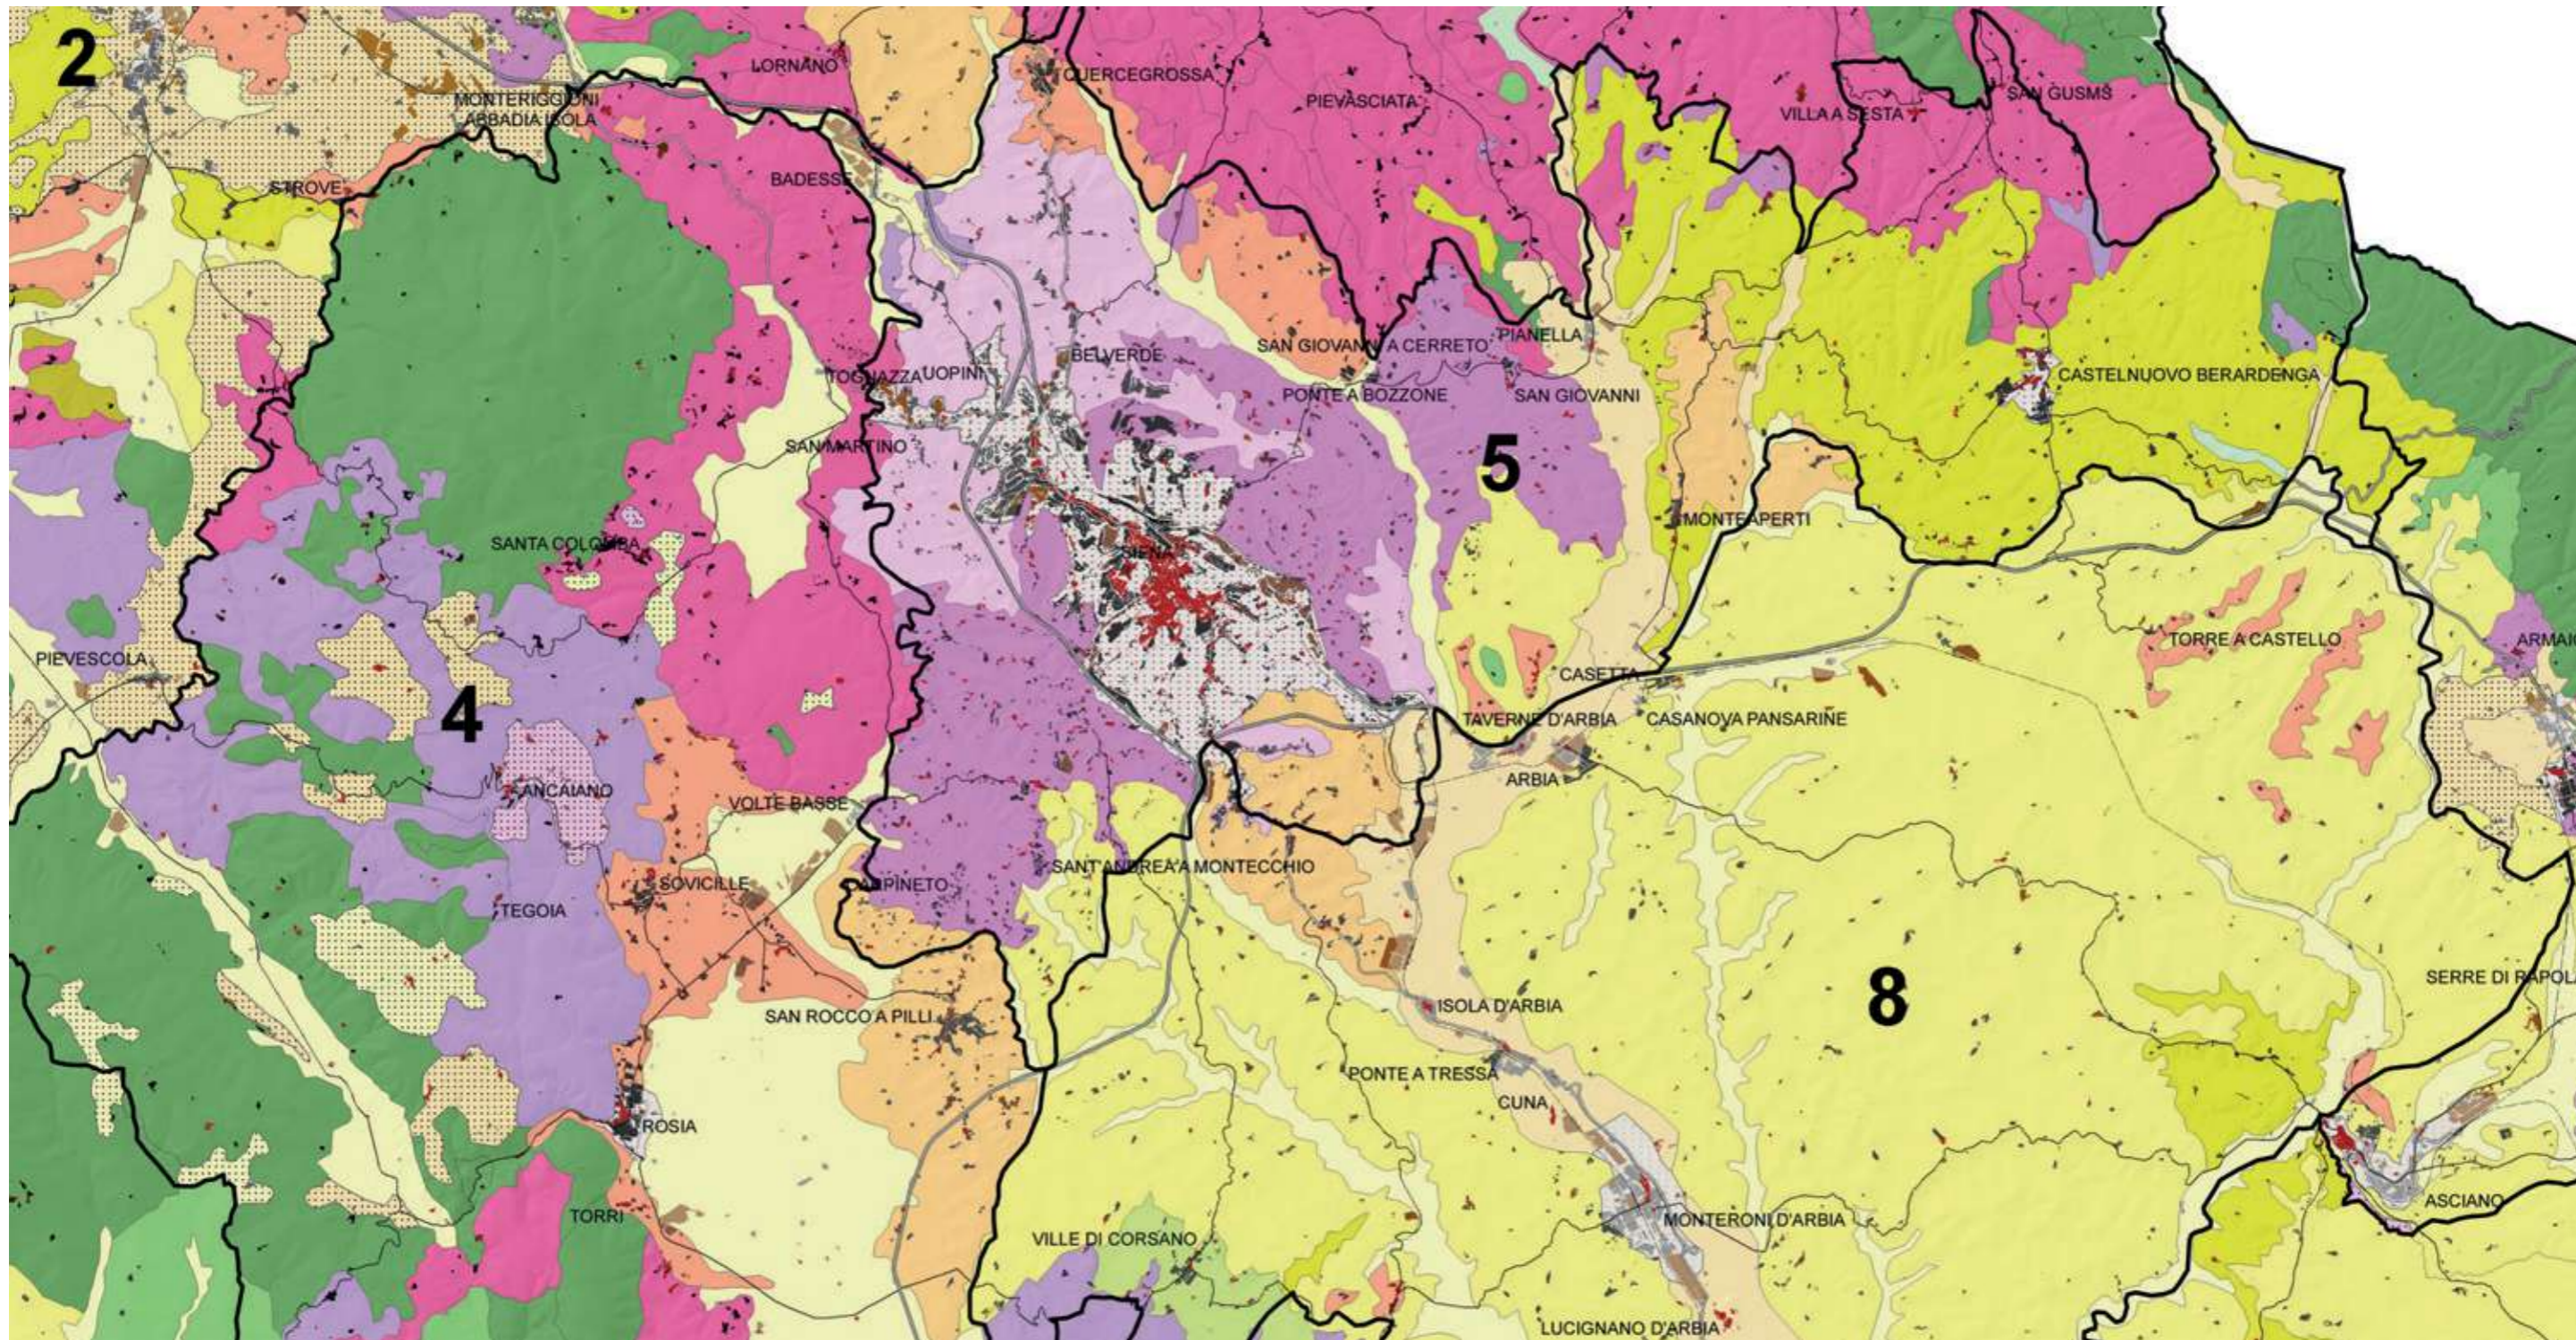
2
LORNANO
QUERCEGROSSA
PIEVASCIATA
VILLA A SESTA
SAN GUSMÈ
MONTERIGGIONI
ABBADIA ISOLA
BADESSE
STROVE
SAN GIOVANNI A CERRETO
PIANELLA
BELVERDE
TOGNAZZA
UOPINI
PONTE A BOZZONE
SAN GIOVANNI
CASTELNUOVO BERARDENGA
SAN MARTINO
5
MONTEAPERTI
SANTA COLOMBA
SIENA
TORRE A CASTELLO
PIEVESCOLA
CASETTA
ARMAIO
4
TAVERNE D'ARBIA
CASANOVA PANSARINE
ARBIA
ANCAIANO
VOLTE BASSE
SANT'ANDREA A MONTECCHIO
SOVICILLE
PINETO
TEGOIA
8
SERRE DI RAPOLANO
SAN ROCCO A PILLI
ISOLA D'ARBIA
PONTE A TRESSA
CUNA
ROSIA
TORRI
MONTERONI D'ARBIA
ASCIANO
VILLE DI CORSANO
LUCIGNANO D'ARBIA